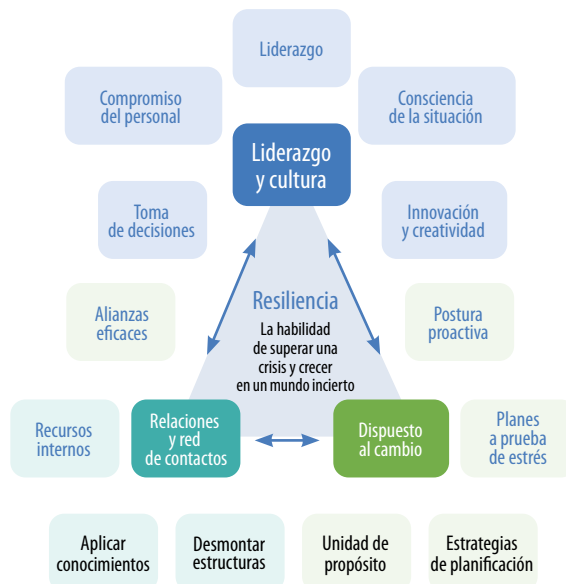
Liderazgo

Compromiso del personal

Consciencia de la situación

Liderazgo y cultura

Toma de decisiones

Innovación y creatividad

Resiliencia

La habilidad de superar una crisis y crecer en un mundo incierto

Alianzas eficaces

Postura proactiva

Recursos internos

Relaciones y red de contactos

Dispuesto al cambio

Planes a prueba de estrés

Aplicar conocimientos

Desmontar estructuras

Unidad de propósito

Estrategias de planificación